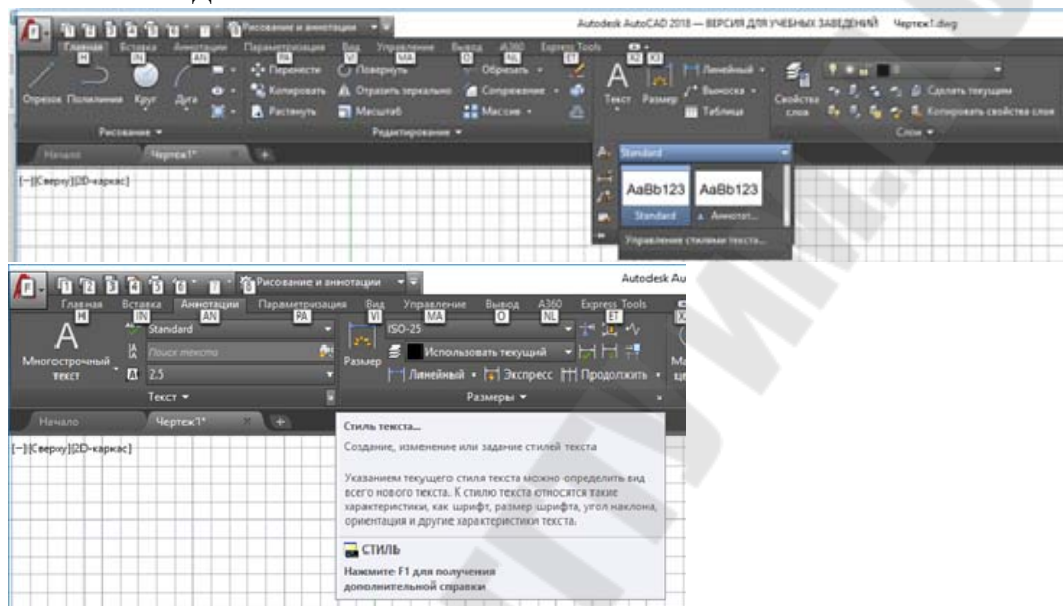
Рисование и аннотации

Autodesk AutoCAD 2018 — ВЕРСИЯ ДЛЯ УЧЕБНЫХ ЗАВЕДЕНИЙ Чертеж1.dwg

Главная H Вставка IN Аннотации AN Параметризация PA Вид VI Управление MA Вывод O A360 NL Express Tools ET X2 X3

Отрезок Полилиния Круг Дуга

Перенести Повернуть Обрезать Копировать Отразить зеркально Сопряжение Растянуть Масштаб Массив

Текст Размер Линейный Выноска Таблица

Свойства слоя

Сделать текущим Копировать свойства слоя

Рисование Редактирование Слои

Начало Чертеж1*

[–][Сверху][2D-каркас]

Standard

AaBb123 AaBb123

Standard Аннотат...

Управление стилями текста...

Рисование и аннотации

Autodesk Au

Главная H Вставка IN Аннотации AN Параметризация PA Вид VI Управление MA Вывод O A360 NL Express Tools ET

Многострочный текст

Standard

Поиск текста

2.5

Текст

Размер

ISO-25

Использовать текущий

Линейный Экспресс Продолжить

Размеры

Начало Чертеж1*

[–][Сверху][2D-каркас]

Стиль текста...

Создание, изменение или задание стилей текста

Указанием текущего стиля текста можно определить вид всего нового текста. К стилю текста относятся такие характеристики, как шрифт, размер шрифта, угол наклона, ориентация и другие характеристики текста.

СТИЛЬ

Нажмите F1 для получения дополнительной справки